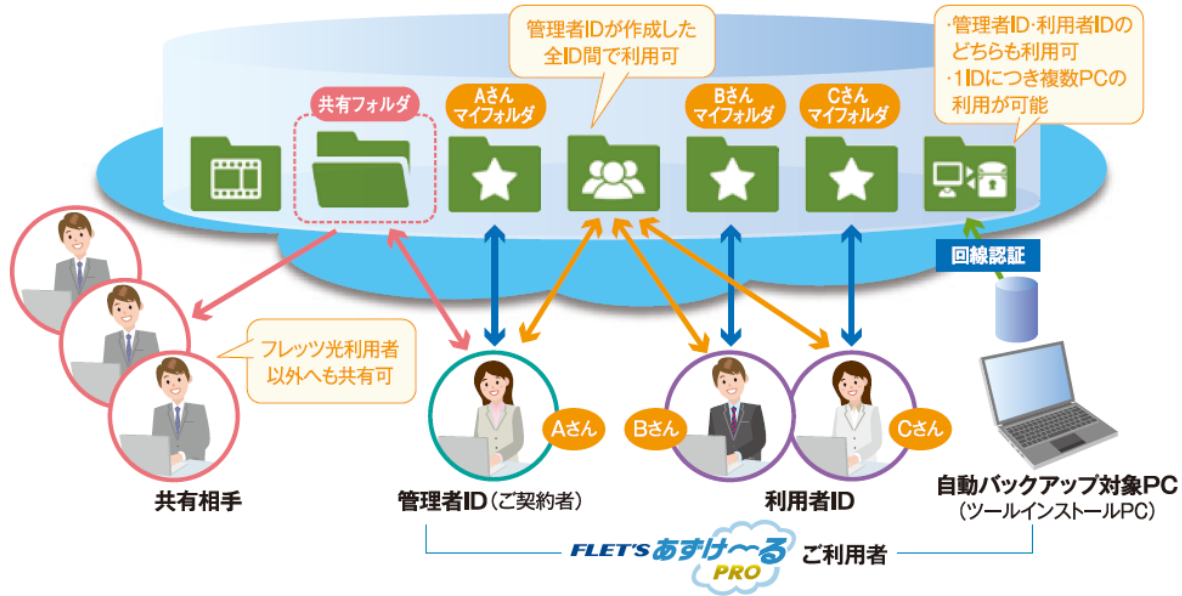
管理者IDが作成した全ID間で利用可

・管理者ID・利用者IDのどちらも利用可
・1IDにつき複数PCの利用が可能

共有フォルダ

Aさん マイフォルダ

Bさん マイフォルダ

Cさん マイフォルダ

回線認証

フレッツ光利用者以外へも共有可

Aさん

Bさん

Cさん

共有相手

管理者ID（ご契約者）

利用者ID

自動バックアップ対象PC
（ツールインストールPC）

FLET'S あずけ〜る PRO ご利用者